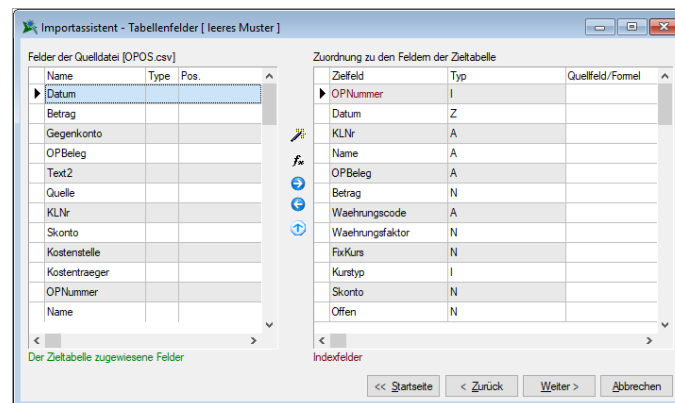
Importassistent - Tabellenfelder [ leeres Muster ]

Felder der Quelldatei [OPOS.csv]

| Name | Type | Pos. |
|---|---|---|
| Datum | | |
| Betrag | | |
| Gegenkonto | | |
| OPBeleg | | |
| Text2 | | |
| Quelle | | |
| KLNr | | |
| Skonto | | |
| Kostenstelle | | |
| Kostentraeger | | |
| OPNummer | | |
| Name | | |

Zuordnung zu den Feldern der Zieltabelle

| Zielfeld | Typ | Quellfeld/Formel |
|---|---|---|
| OPNummer | I | |
| Datum | Z | |
| KLNr | A | |
| Name | A | |
| OPBeleg | A | |
| Betrag | N | |
| Waehrungscode | A | |
| Waehrungsfaktor | N | |
| FixKurs | N | |
| Kurstyp | I | |
| Skonto | N | |
| Offen | N | |

Der Zieltabelle zugewiesene Felder

Indexfelder

<< Startseite | < Zurück | Weiter > | Abbrechen